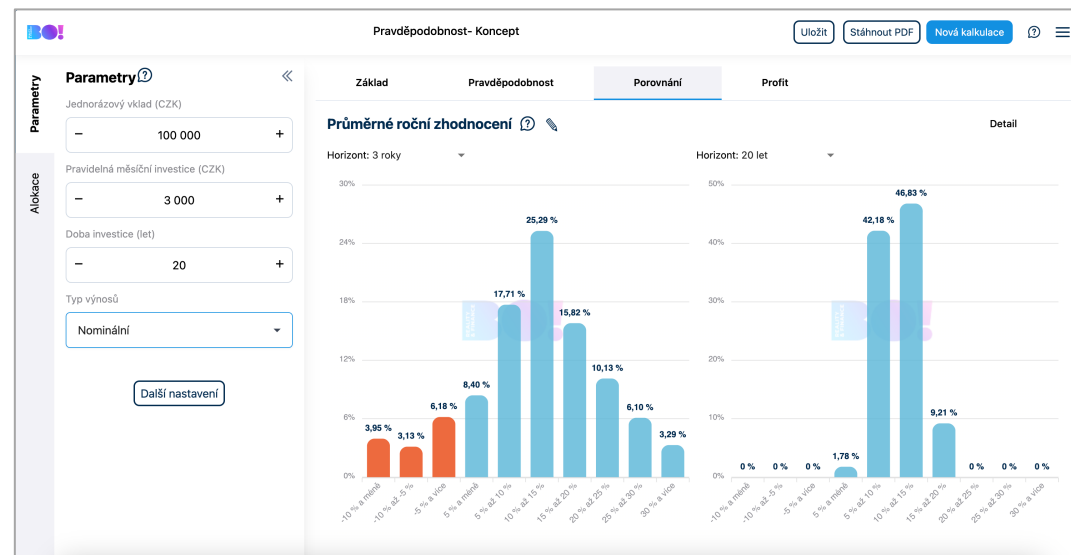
BO!

Pravděpodobnost- Koncept

Uložit Stáhnout PDF Nová kalkulace

Parametry

Alokace

Parametry

Jednorázový vklad (CZK)

− 100 000 +

Pravidelná měsíční investice (CZK)

− 3 000 +

Doba investice (let)

− 20 +

Typ výnosů

Nominální

Další nastavení

Základ Pravděpodobnost Porovnání Profit

Průměrné roční zhodnocení

Detail

Horizont: 3 roky

30%
24%
18%
12%
6%
0%

3,95 % 3,13 % 6,18 % 8,40 % 17,71 % 25,29 % 15,82 % 10,13 % 6,10 % 3,29 %

-10 % a méně
-10 % až -5 %
-5 % a více
5 % a méně
5 % až 10 %
10 % až 15 %
15 % až 20 %
20 % až 25 %
25 % až 30 %
30 % a více

Horizont: 20 let

50%
40%
30%
20%
10%
0%

0 % 0 % 0 % 1,78 % 42,18 % 46,83 % 9,21 % 0 % 0 % 0 %

-10 % a méně
-10 % až -5 %
-5 % a více
5 % a méně
5 % až 10 %
10 % až 15 %
15 % až 20 %
20 % až 25 %
25 % až 30 %
30 % a více